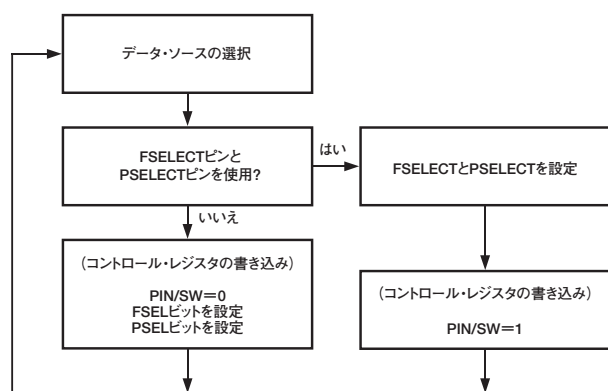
データ・ソースの選択

FSELECTピンと
PSELECTピンを使用?

はい

FSELECTとPSELECTを設定

いいえ

(コントロール・レジスタの書き込み)

PIN/SW=0
FSELビットを設定
PSELビットを設定

(コントロール・レジスタの書き込み)

PIN/SW=1